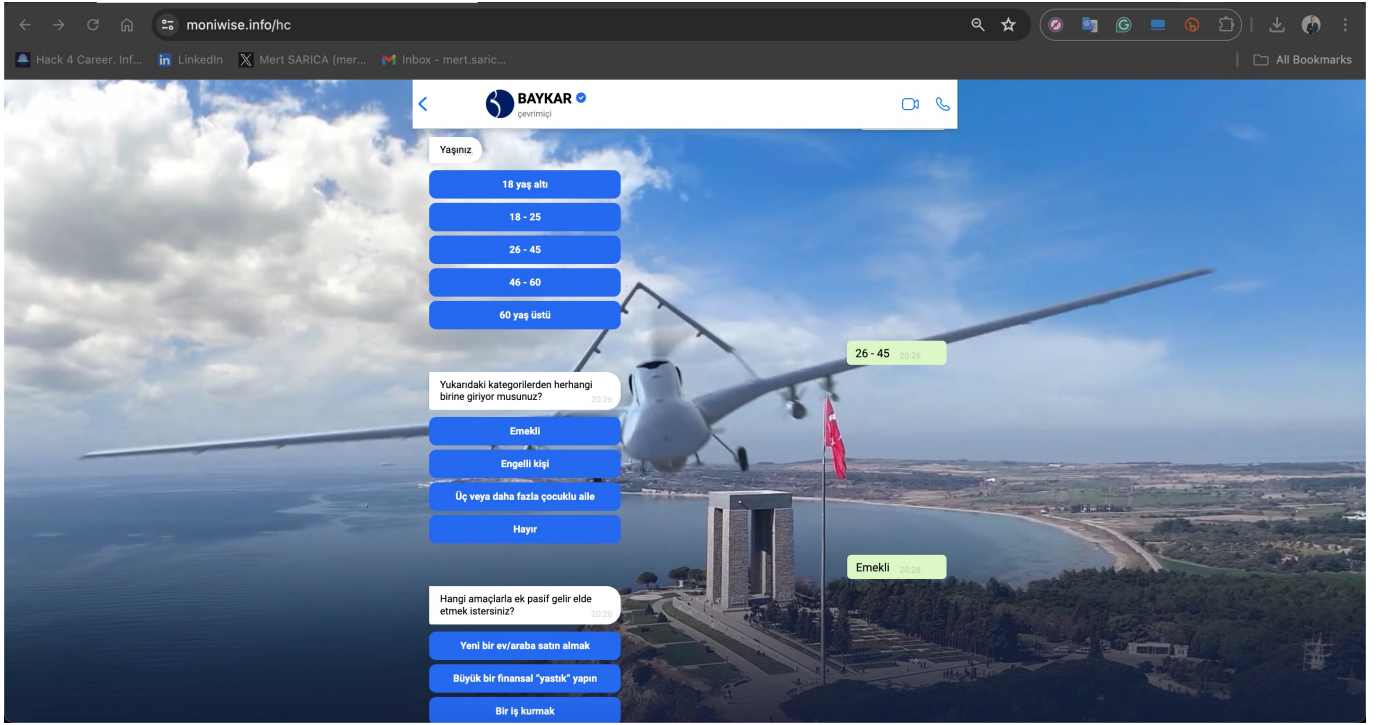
moniwise.info/hc

Hack 4 Career. Inf... LinkedIn Mert SARICA (mer... Inbox - mert.saric...

All Bookmarks

BAYKAR
çevrimiçi

Yaşınız

18 yaş altı

18 - 25

26 - 45

46 - 60

60 yaş üstü

26 - 45 20:26

Yukarıdaki kategorilerden herhangi birine giriyor musunuz? 20:26

Emekli

Engelli kişi

Üç veya daha fazla çocuklu aile

Hayır

Emekli 20:26

Hangi amaçlarla ek pasif gelir elde etmek istersiniz? 20:26

Yeni bir ev/araba satın almak

Büyük bir finansal "yastık" yapın

Bir iş kurmak